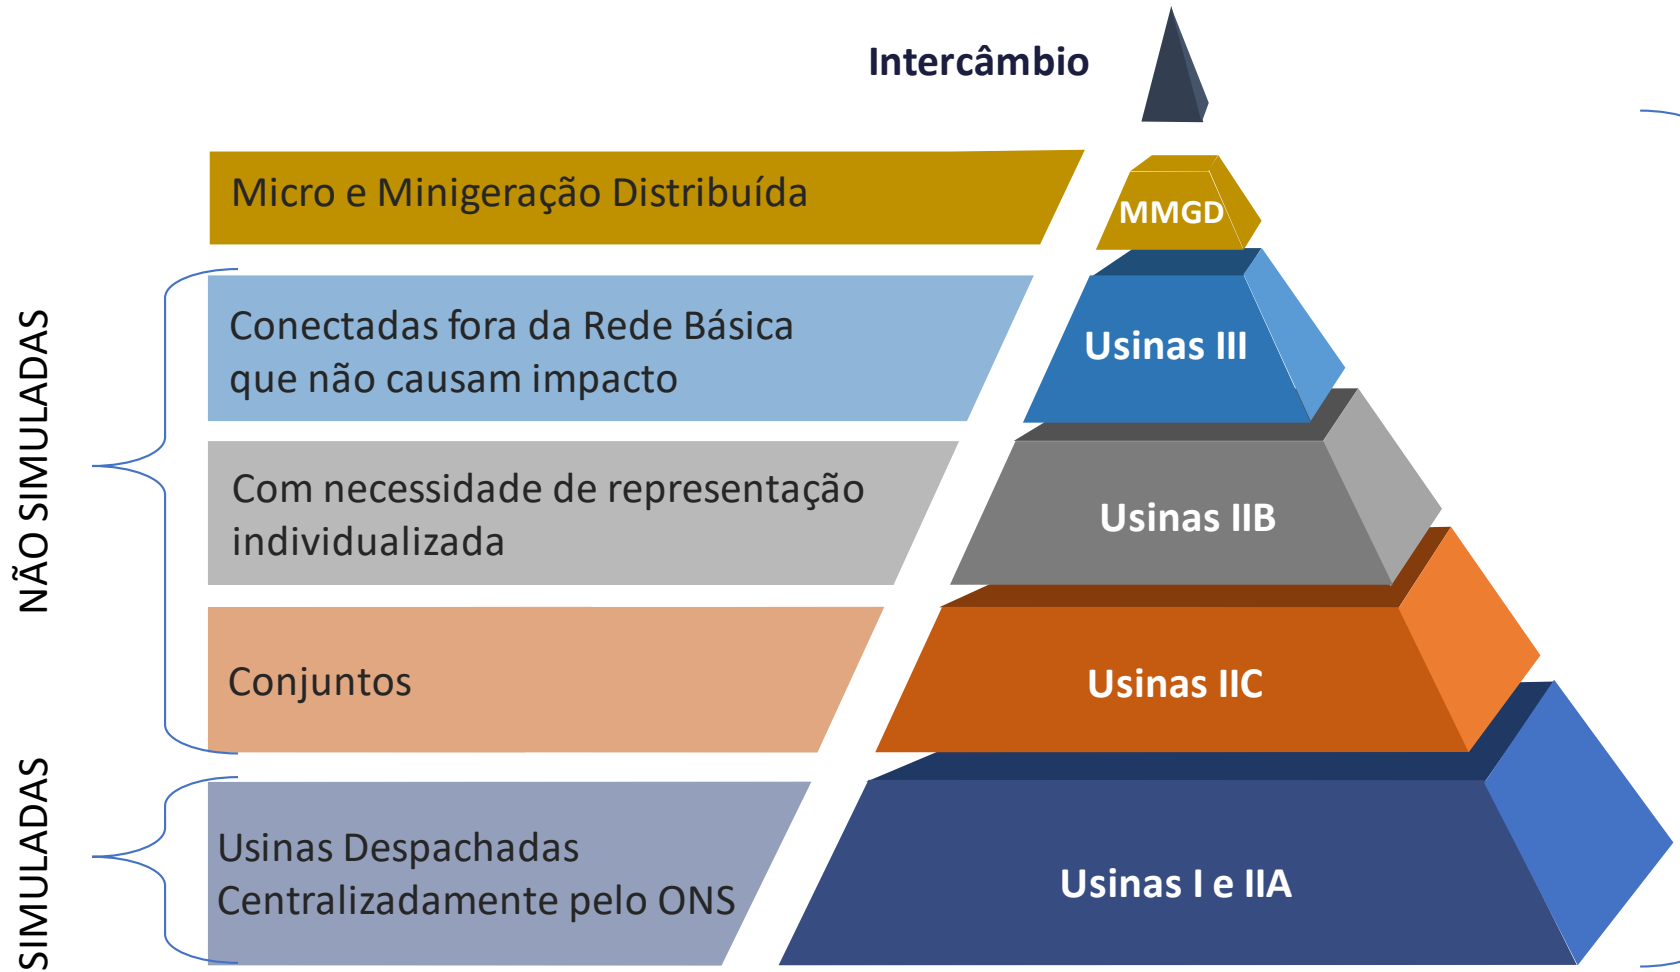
Intercâmbio

Micro e Minigeração Distribuída

MMGD

NÃO SIMULADAS

Conectadas fora da Rede Básica que não causam impacto

Usinas III

Com necessidade de representação individualizada

Usinas IIB

Conjuntos

Usinas IIC

SIMULADAS

Usinas Despachadas Centralizadamente pelo ONS

Usinas I e IIA